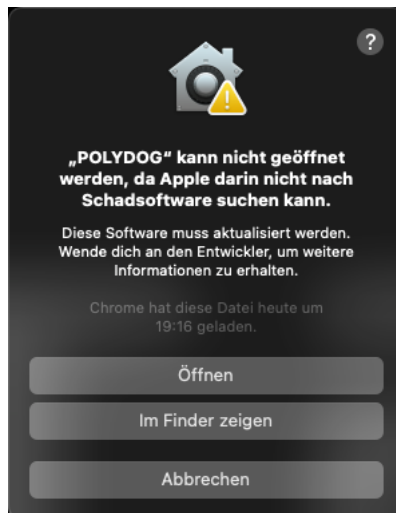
?

„POLYDOG“ kann nicht geöffnet werden, da Apple darin nicht nach Schadsoftware suchen kann.

Diese Software muss aktualisiert werden. Wende dich an den Entwickler, um weitere Informationen zu erhalten.

Chrome hat diese Datei heute um 19:16 geladen.

Öffnen

Im Finder zeigen

Abbrechen